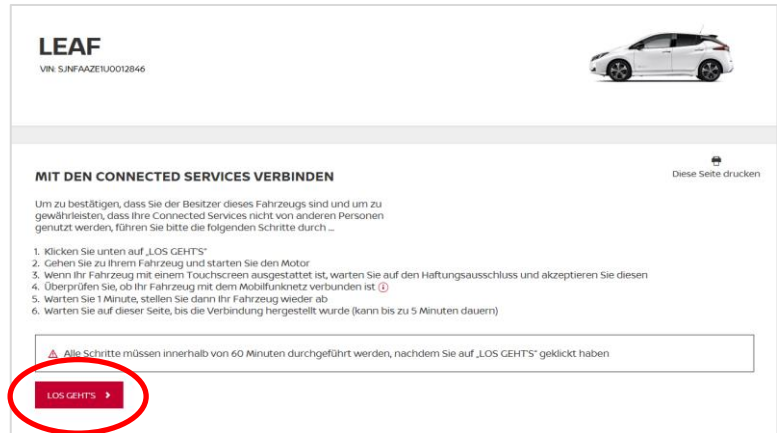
LEAF
VIN: SJNFAAZE1U0012846

MIT DEN CONNECTED SERVICES VERBINDEN

Diese Seite drucken

Um zu bestätigen, dass Sie der Besitzer dieses Fahrzeugs sind und um zu gewährleisten, dass Ihre Connected Services nicht von anderen Personen genutzt werden, führen Sie bitte die folgenden Schritte durch ...

1. Klicken Sie unten auf „LOS GEHT'S"
2. Gehen Sie zu Ihrem Fahrzeug und starten Sie den Motor
3. Wenn Ihr Fahrzeug mit einem Touchscreen ausgestattet ist, warten Sie auf den Haftungsausschluss und akzeptieren Sie diesen
4. Überprüfen Sie, ob Ihr Fahrzeug mit dem Mobilfunknetz verbunden ist
5. Warten Sie 1 Minute, stellen Sie dann Ihr Fahrzeug wieder ab
6. Warten Sie auf dieser Seite, bis die Verbindung hergestellt wurde (kann bis zu 5 Minuten dauern)

Alle Schritte müssen innerhalb von 60 Minuten durchgeführt werden, nachdem Sie auf „LOS GEHT'S" geklickt haben

LOS GEHT'S